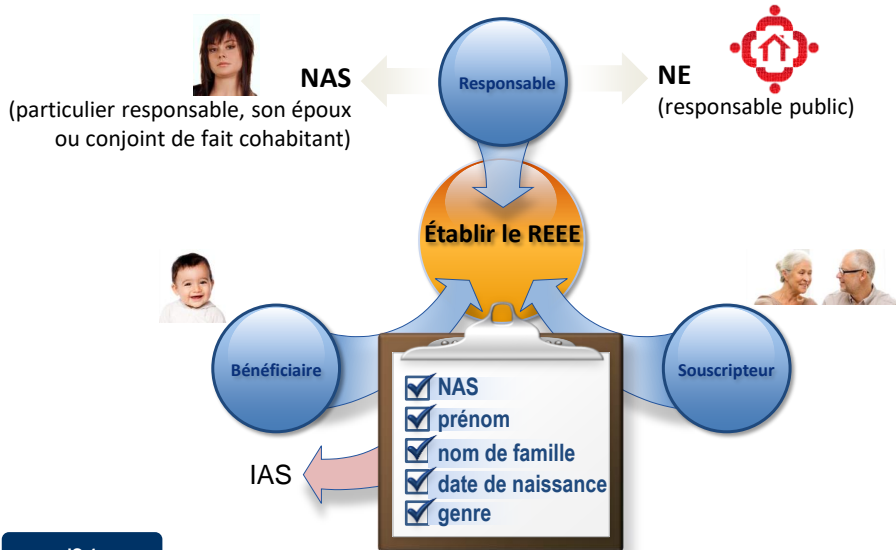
Responsable

NAS
(particulier responsable, son époux ou conjoint de fait cohabitant)

NE
(responsable public)

Établir le REEE

Bénéficiaire

Souscripteur

NAS
prénom
nom de famille
date de naissance
genre

IAS